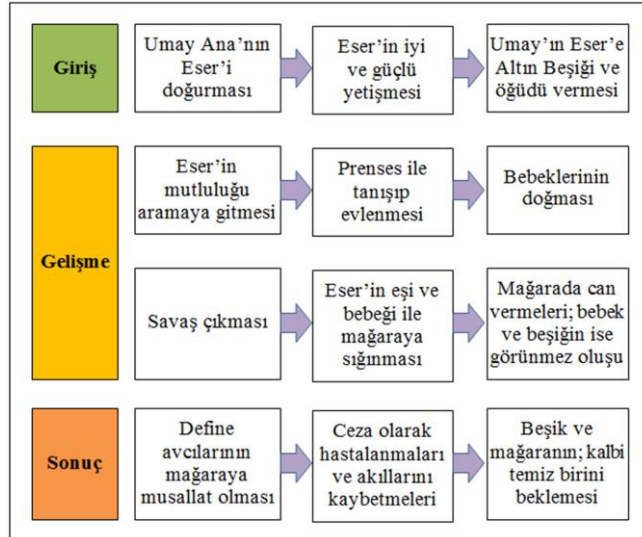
Giriş

Umay Ana'nın Eser'i doğurması

Eser'in iyi ve güçlü yetişmesi

Umay'ın Eser'e Altın Beşiği ve öğüdü vermesi

Gelişme

Eser'in mutluluğu aramaya gitmesi

Prenses ile tanışıp evlenmesi

Bebeklerinin doğması

Savaş çıkması

Eser'in eşi ve bebeği ile mağaraya sığınması

Mağarada can vermeleri; bebek ve beşiğin ise görünmez oluşu

Sonuç

Define avcılarının mağaraya musallat olması

Ceza olarak hastalanmaları ve akıllarını kaybetmeleri

Beşik ve mağaranın; kalbi temiz birini beklemesi